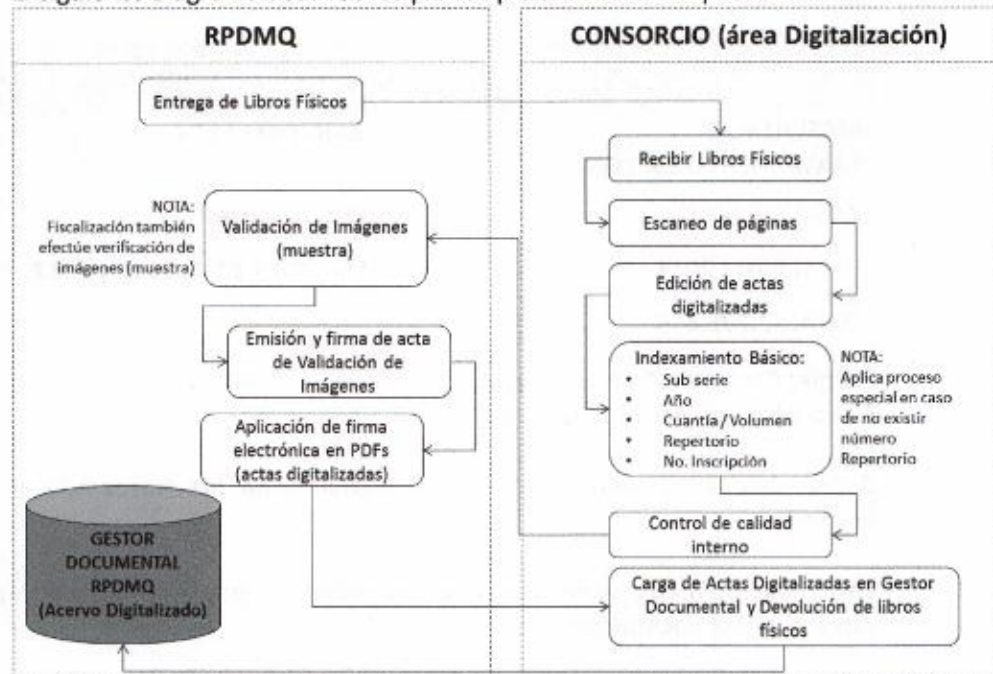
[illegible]

RPDMQ

CONSORCIO (área Digitalización)

Entrega de Libros Físicos

Recibir Libros Físicos

NOTA: Fiscalización también efectúe verificación de imágenes (muestra)

Validación de Imágenes (muestra)

Escaneo de páginas

Edición de actas digitalizadas

Emisión y firma de acta de Validación de Imágenes

Indexamiento Básico:
- Sub serie
- Año
- Cuantía / Volumen
- Repertorio
- No. Inscripción

NOTA: Aplica proceso especial en caso de no existir número Repertorio

Aplicación de firma electrónica en PDFs (actas digitalizadas)

GESTOR DOCUMENTAL RPDMQ (Acervo Digitalizado)

Control de calidad interno

Carga de Actas Digitalizadas en Gestor Documental y Devolución de libros físicos